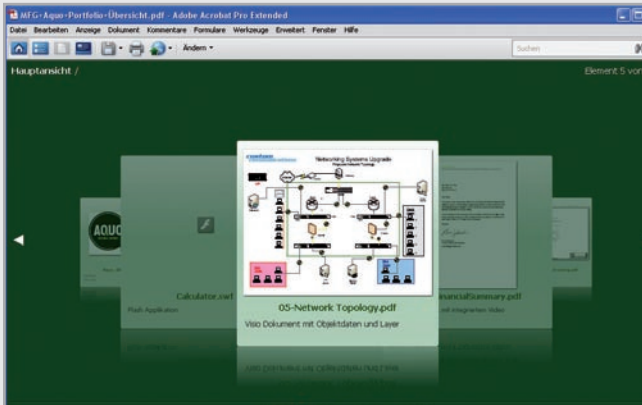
MFG-Aquo-Portfolio-Übersicht.pdf - Adobe Acrobat Pro Extended

Datei Bearbeiten Anzeige Dokument Kommentare Formulare Werkzeuge Erweitert Fenster Hilfe

Ändern

Suchen

Hauptansicht /

Element 5 vor

AQUO

Calculator.swf

Flash Application

Networking Systems Upgrade

05-Network Topology.pdf

Visio Dokument mit Objektdaten und Layer

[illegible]nancialSummary.pdf

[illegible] integriertem Video